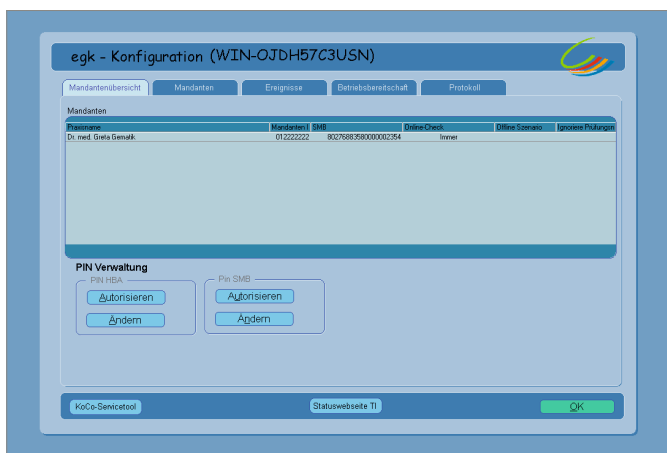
egk - Konfiguration (WIN-OJDH57C3USN)

Mandantenübersicht | Mandanten | Ereignisse | Betriebsbereitschaft | Protokoll

Mandanten

| Praxisname | Mandanten I | SMB | Online-Check | Offline Szenario | Ignoriere Prüfungen |
|---|---|---|---|---|---|
| Dr. med. Greta Gematik | 012222222 | 80276883580000002354 | Immer | | |

PIN Verwaltung

PIN HBA
Autorisieren
Ändern

Pin SMB
Autorisieren
Ändern

KoCo-Servicetool
Statuswebseite TI
OK